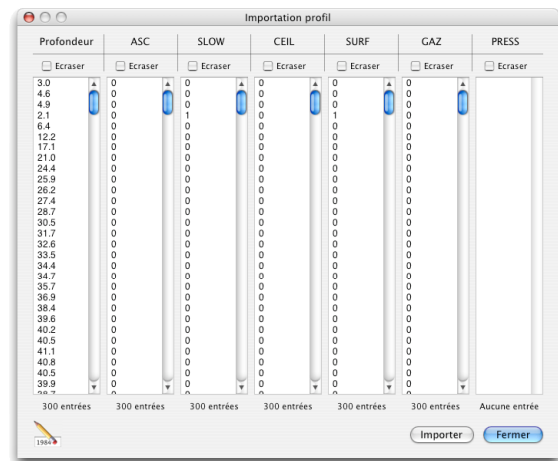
Importation profil

| Profondeur | ASC | SLOW | CEIL | SURF | GAZ | PRESS |
|---|---|---|---|---|---|---|
| Ecraser | Ecraser | Ecraser | Ecraser | Ecraser | Ecraser | Ecraser |
| 3.0 | 0 | 0 | 0 | 0 | 0 | |
| 4.6 | 0 | 0 | 0 | 0 | 0 | |
| 4.9 | 0 | 0 | 0 | 0 | 0 | |
| 2.1 | 0 | 1 | 0 | 1 | 0 | |
| 6.4 | 0 | 0 | 0 | 0 | 0 | |
| 12.2 | 0 | 0 | 0 | 0 | 0 | |
| 17.1 | 0 | 0 | 0 | 0 | 0 | |
| 21.0 | 0 | 0 | 0 | 0 | 0 | |
| 24.4 | 0 | 0 | 0 | 0 | 0 | |
| 25.9 | 0 | 0 | 0 | 0 | 0 | |
| 26.2 | 0 | 0 | 0 | 0 | 0 | |
| 27.4 | 0 | 0 | 0 | 0 | 0 | |
| 28.7 | 0 | 0 | 0 | 0 | 0 | |
| 30.5 | 0 | 0 | 0 | 0 | 0 | |
| 31.7 | 0 | 0 | 0 | 0 | 0 | |
| 32.6 | 0 | 0 | 0 | 0 | 0 | |
| 33.5 | 0 | 0 | 0 | 0 | 0 | |
| 34.4 | 0 | 0 | 0 | 0 | 0 | |
| 34.7 | 0 | 0 | 0 | 0 | 0 | |
| 35.7 | 0 | 0 | 0 | 0 | 0 | |
| 36.9 | 0 | 0 | 0 | 0 | 0 | |
| 38.4 | 0 | 0 | 0 | 0 | 0 | |
| 39.6 | 0 | 0 | 0 | 0 | 0 | |
| 40.2 | 0 | 0 | 0 | 0 | 0 | |
| 40.5 | 0 | 0 | 0 | 0 | 0 | |
| 41.1 | 0 | 0 | 0 | 0 | 0 | |
| 40.8 | 0 | 0 | 0 | 0 | 0 | |
| 40.5 | 0 | 0 | 0 | 0 | 0 | |
| 39.9 | 0 | 0 | 0 | 0 | 0 | |
| 300 entrées | 300 entrées | 300 entrées | 300 entrées | 300 entrées | 300 entrées | Aucune entrée |

1984

Importer Fermer